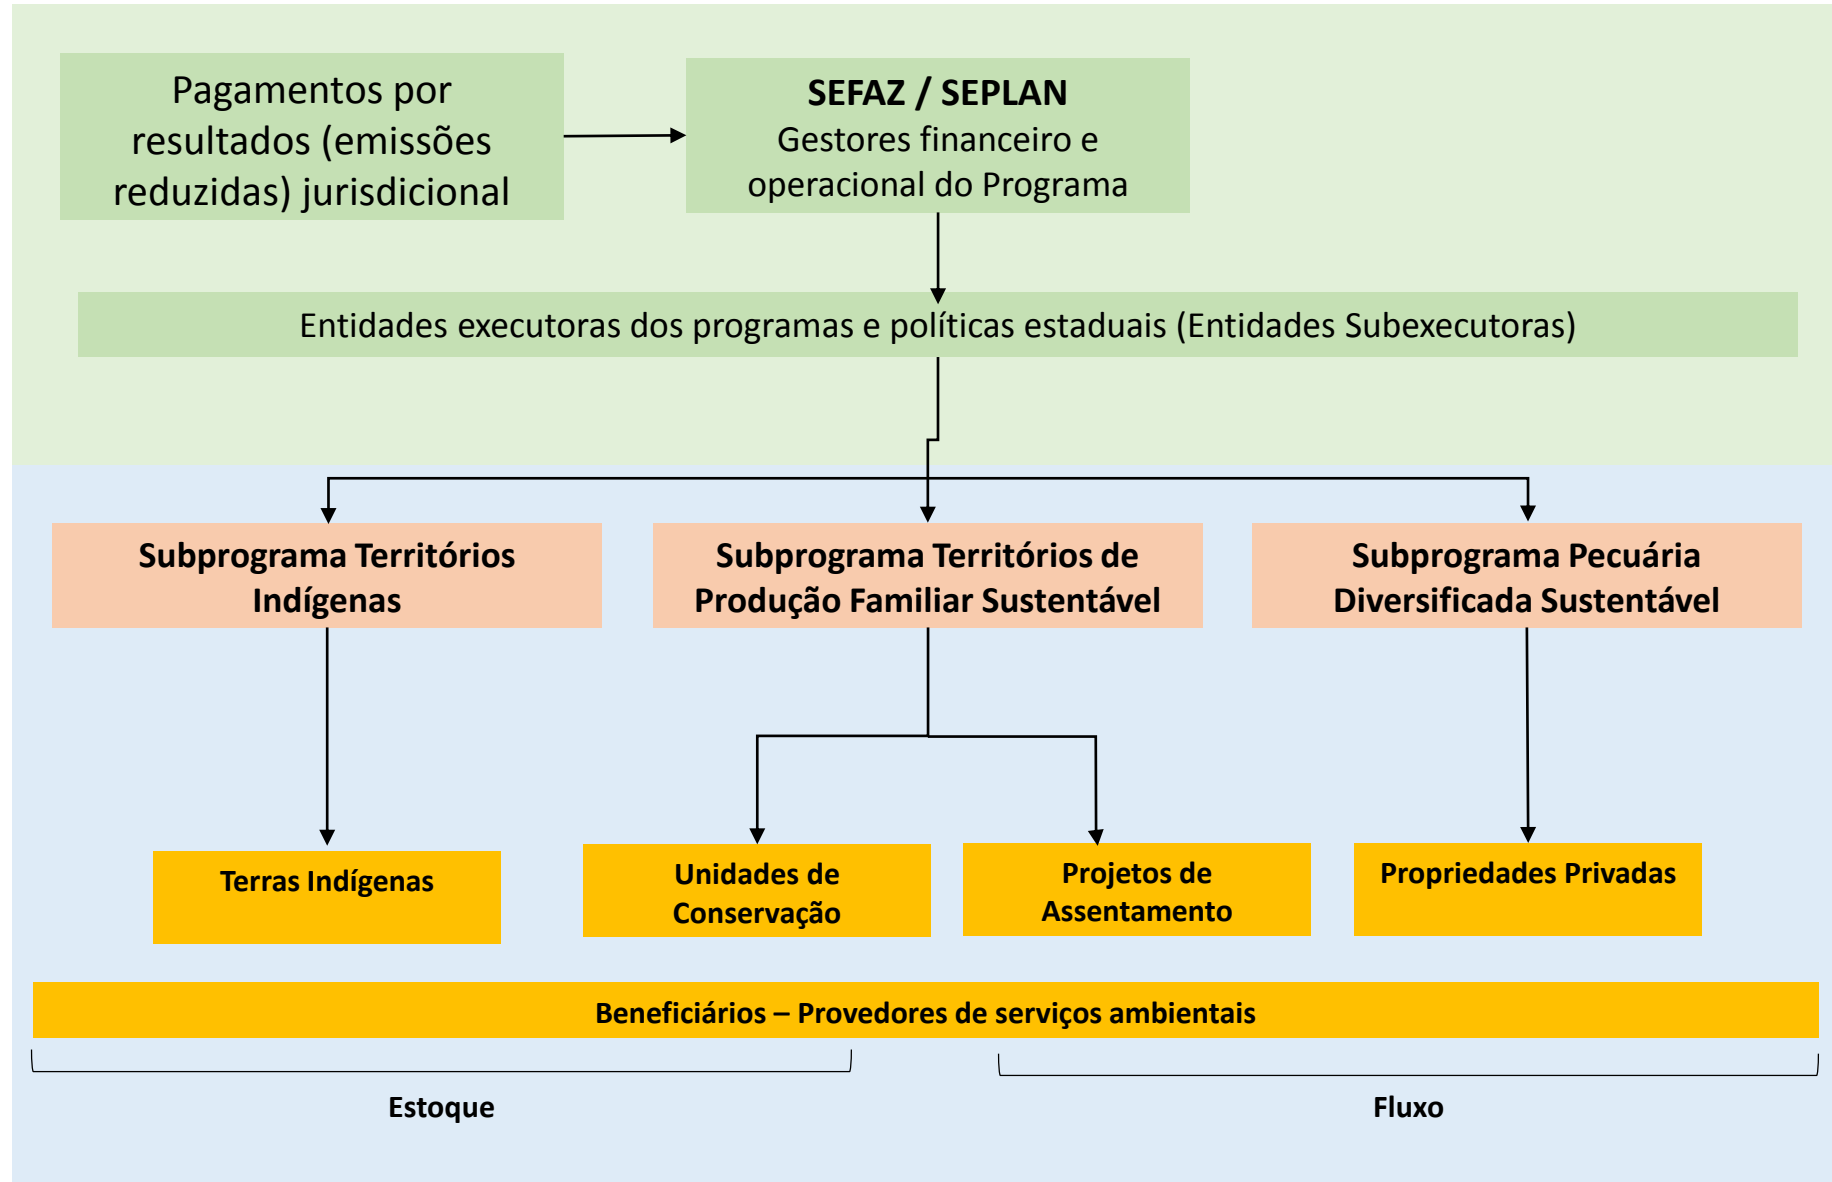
Pagamentos por resultados (emissões reduzidas) jurisdicional

SEFAZ / SEPLAN
Gestores financeiro e operacional do Programa

Entidades executoras dos programas e políticas estaduais (Entidades Subexecutoras)

Subprograma Territórios Indígenas

Subprograma Territórios de Produção Familiar Sustentável

Subprograma Pecuária Diversificada Sustentável

Terras Indígenas

Unidades de Conservação

Projetos de Assentamento

Propriedades Privadas

Beneficiários – Provedores de serviços ambientais

Estoque

Fluxo